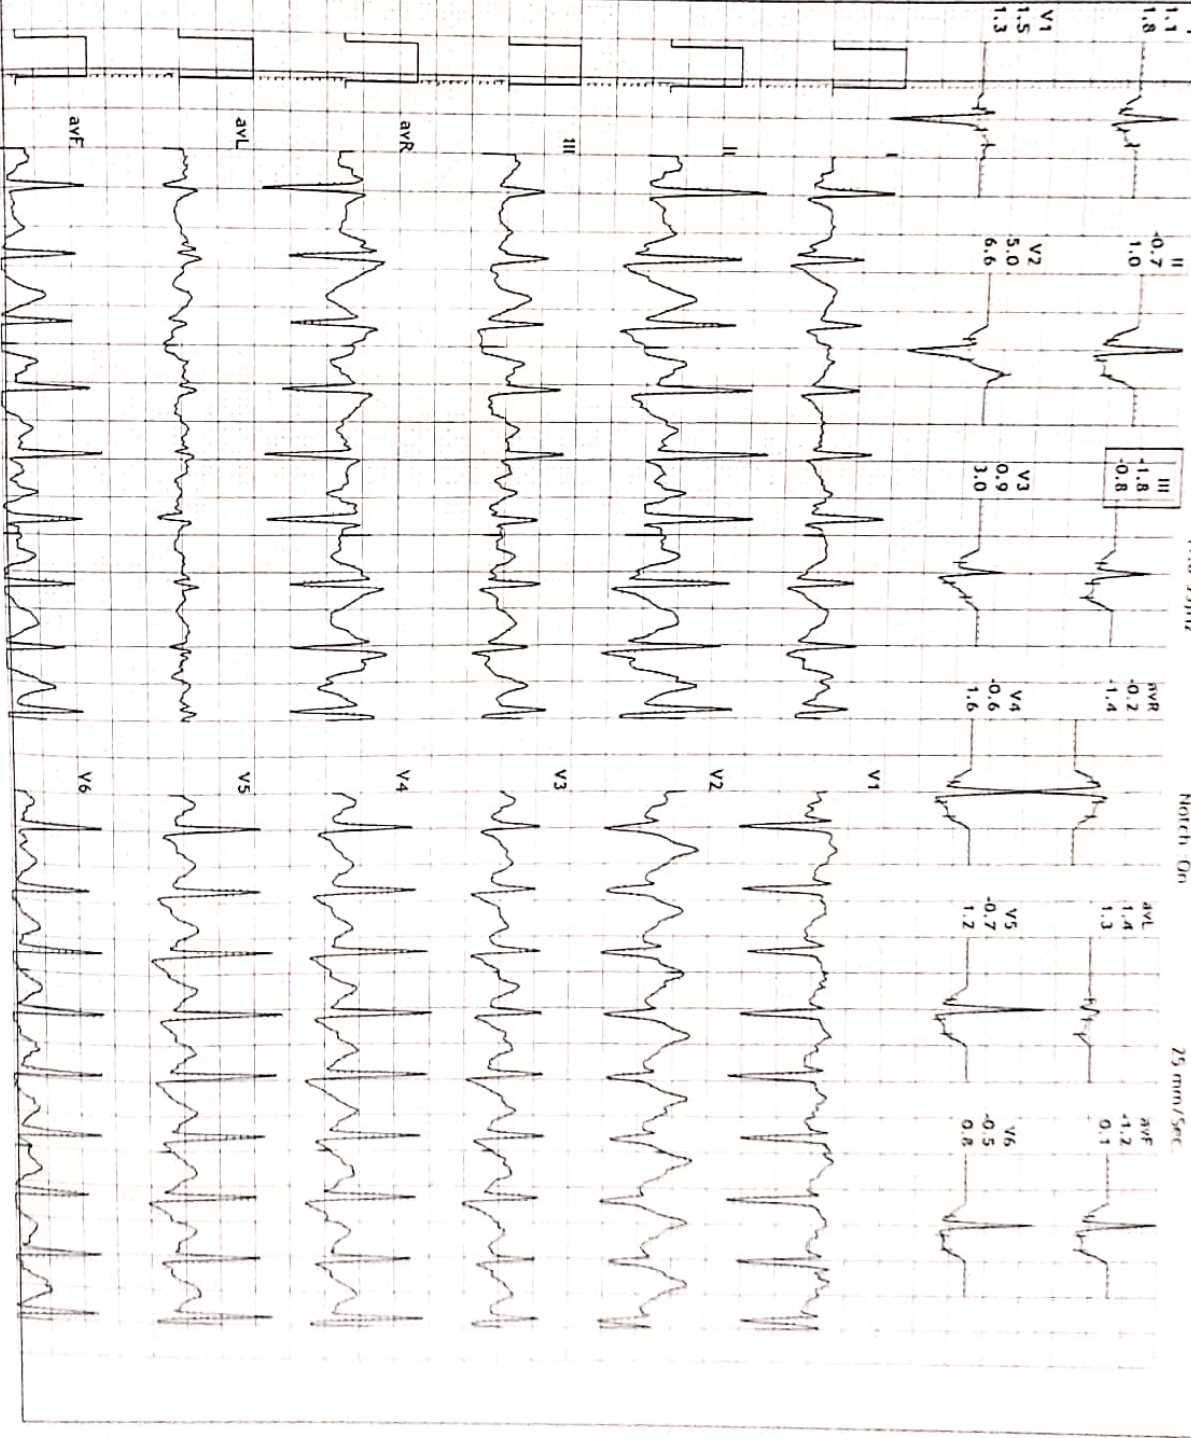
I
1.1
1.8

II
-0.7
1.0

III
-1.8
-0.8

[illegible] 35Hz

avR
-0.2
-1.4

Notch On

avL
1.4
1.3

25 mm/Sec

avF
-1.2
0.1

V1
1.5
1.3

V2
5.0
6.6

V3
0.9
3.0

V4
-0.6
1.6

V5
-0.7
1.2

V6
-0.5
0.8

I
II
III
avR
avL
avF
V1
V2
V3
V4
V5
V6